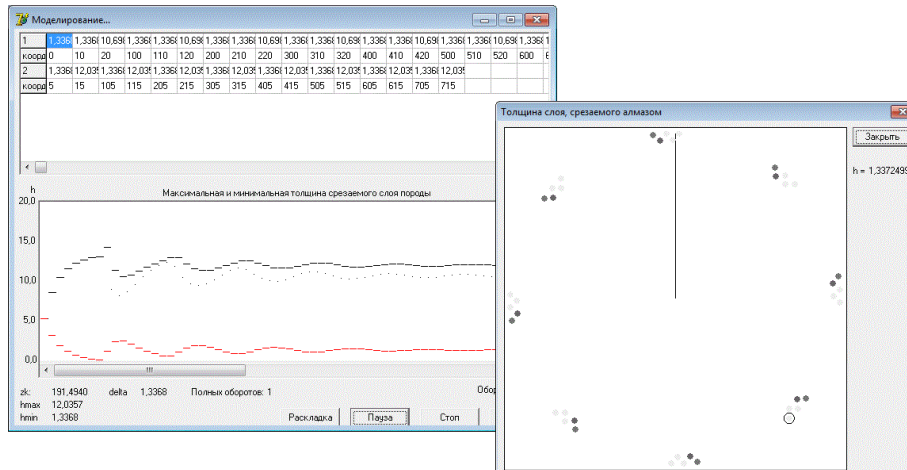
Моделирование...

| 1 | 1,336 | 1,336( | 10,69( | 1,336( | 1,336( | 10,69( | 1,336( | 10,69( | 1,336( | 1,336( | 10,69( | 1,336( | 10,69( | 1,336( | 1,336( | 10,69( | 1,336( | 1 |
|---|---|---|---|---|---|---|---|---|---|---|---|---|---|---|---|---|---|---|
| коорд | 0 | 10 | 20 | 100 | 110 | 120 | 200 | 210 | 220 | 300 | 310 | 320 | 400 | 410 | 420 | 500 | 510 | 520 | 600 | 6 |
| 2 | 1,336( | 12,03( | 1,336( | 12,03( | 1,336( | 12,03( | 1,336( | 12,03( | 1,336( | 12,03( | 1,336( | 12,03( | 1,336( | 12,03( | 1,336( | 12,03( | | | |
| коорд | 5 | 15 | 105 | 115 | 205 | 215 | 305 | 315 | 405 | 415 | 505 | 515 | 605 | 615 | 705 | 715 | | | |

h
Максимальная и минимальная толщина срезаемого слоя породы
20,0
15,0
10,0
5,0
0,0

zk: 191,4940 delta 1,3368 Полных оборотов: 1 Обор
hmax 12,0357
hmin 1,3368

Раскладка Пауза Стоп

Толщина слоя, срезаемого алмазом

Закрыть

h = 1,3372499